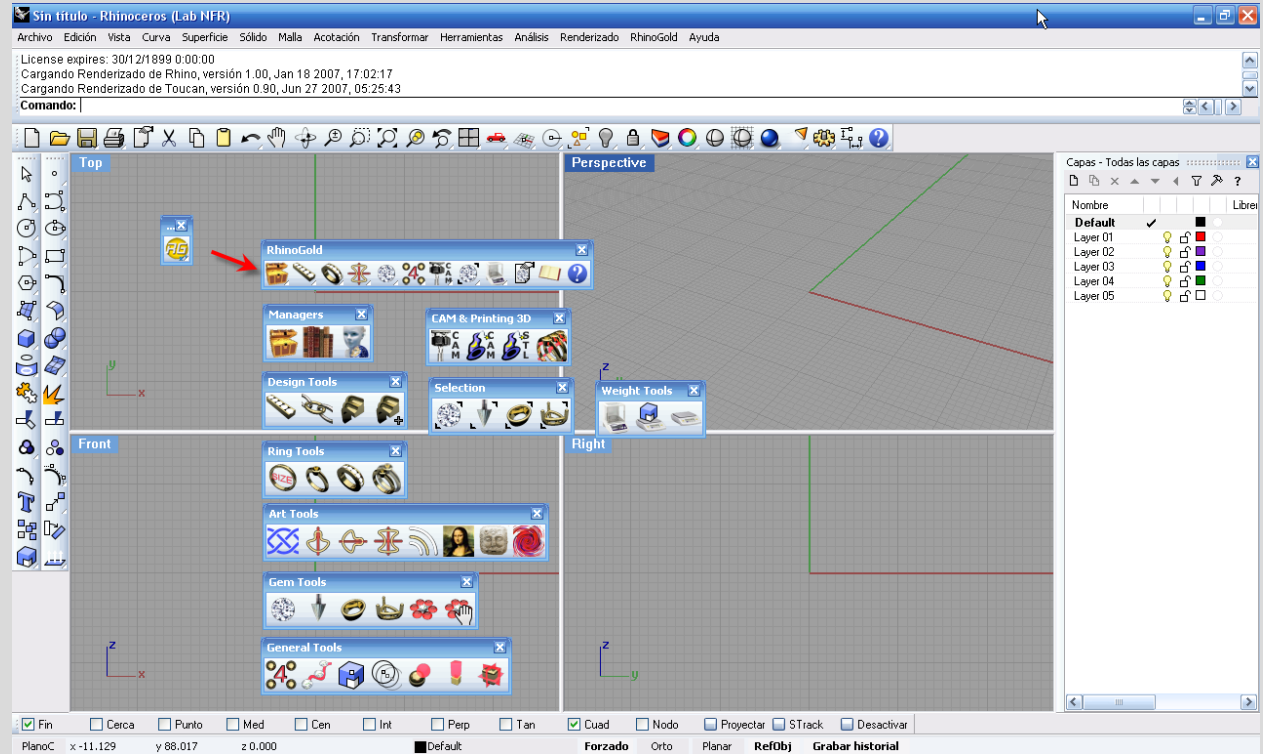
Sin título - Rhinoceros (Lab NFR)

Archivo Edición Vista Curva Superficie Sólido Malla Acotación Transformar Herramientas Análisis Renderizado RhinoGold Ayuda

License expires: 30/12/1899 0:00:00
Cargando Renderizado de Rhino, versión 1.00, Jan 18 2007, 17:02:17
Cargando Renderizado de Toucan, versión 0.90, Jun 27 2007, 05:25:43
Comando:

Top

Perspective

Front

Right

RhinoGold

Managers

CAM & Printing 3D

Design Tools

Selection

Weight Tools

Ring Tools

SIZE

Art Tools

Gem Tools

General Tools

Capas - Todas las capas

| Nombre | | | | Librer |
|---|---|---|---|---|
| Default | ✓ | | | |
| Layer 01 | | | | |
| Layer 02 | | | | |
| Layer 03 | | | | |
| Layer 04 | | | | |
| Layer 05 | | | | |

Fin Cerca Punto Med Cen Int Perp Tan Cuad Nodo Proyectar STrack Desactivar

PlanoC x -11.129 y 88.017 z 0.000 Default Forzado Orto Planar RefObj Grabar historial